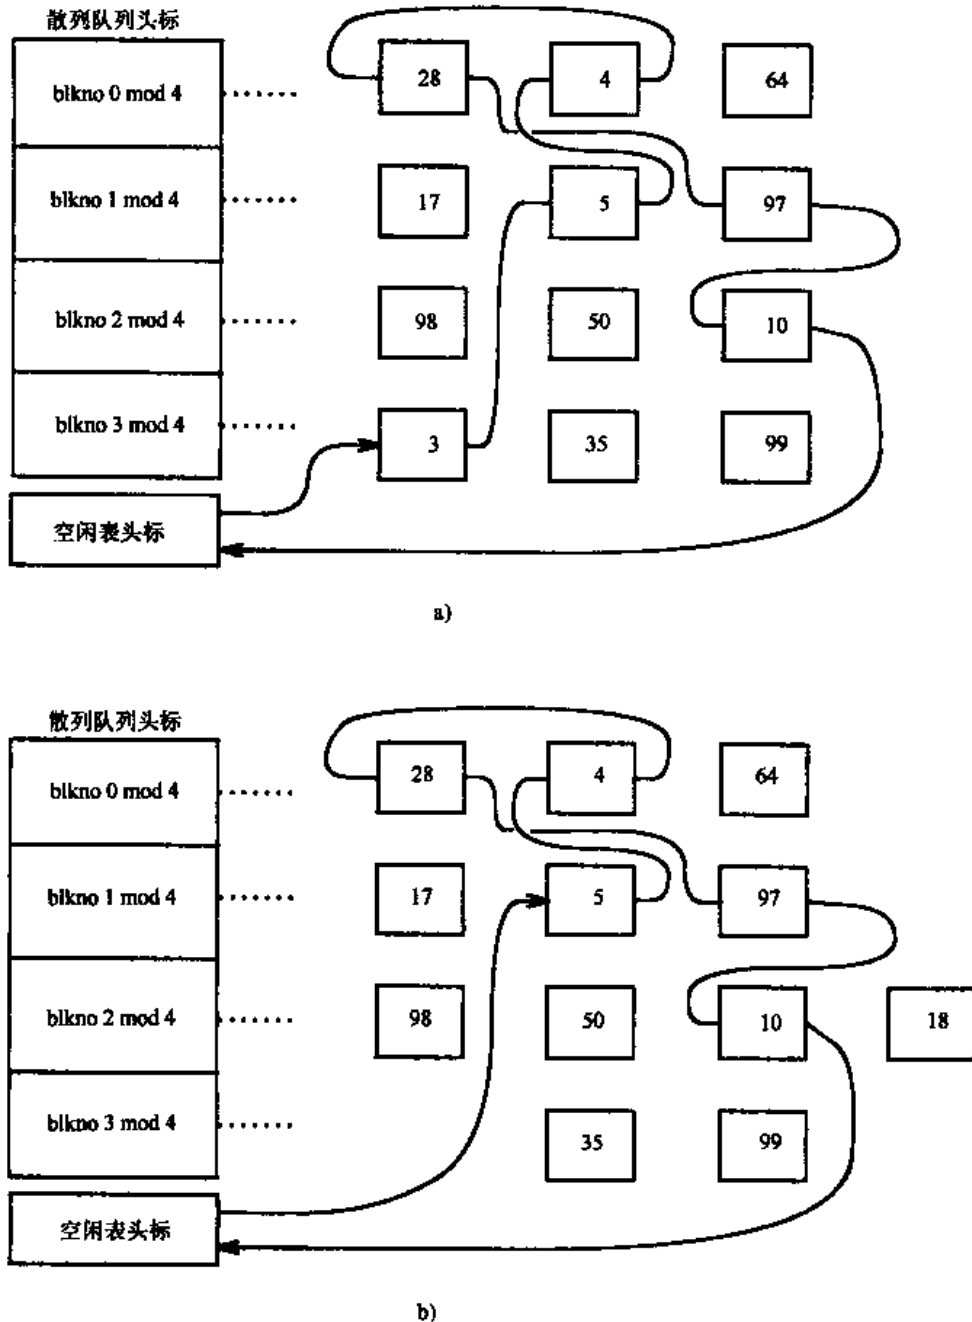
散列队列头标

blkno 0 mod 4

blkno 1 mod 4

blkno 2 mod 4

blkno 3 mod 4

空闲表头标

28 4 64

17 5 97

98 50 10

3 35 99

a)

散列队列头标

blkno 0 mod 4

blkno 1 mod 4

blkno 2 mod 4

blkno 3 mod 4

空闲表头标

28 4 64

17 5 97

98 50 10 18

35 99

b)